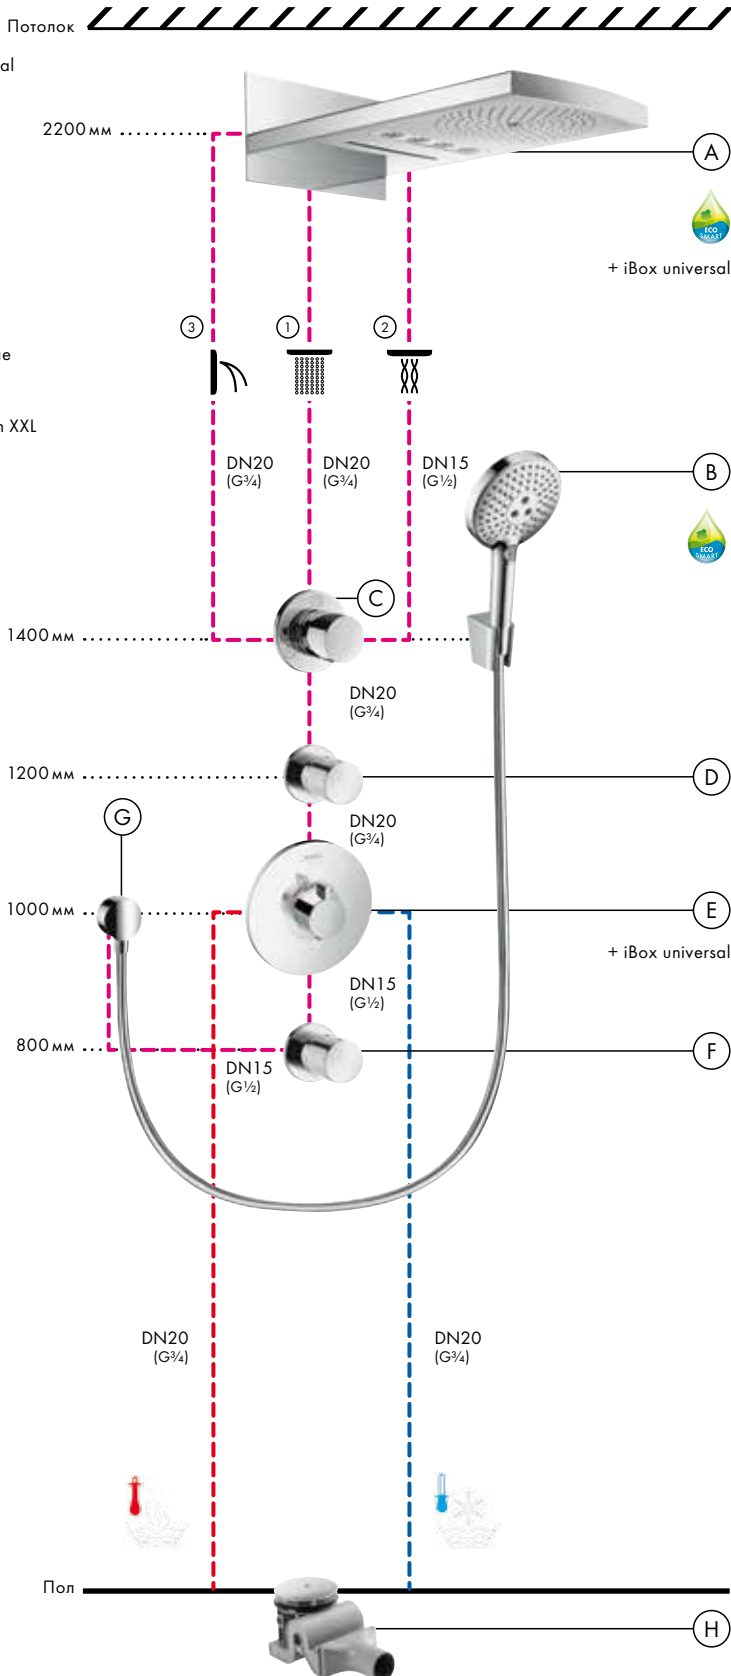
Потолок

al

2200 мм

A

ECO SMART

+ iBox universal

3 1 2

e

n XXL

DN20 (G¾)

DN20 (G¾)

DN15 (G½)

B

ECO SMART

C

1400 мм

DN20 (G¾)

1200 мм

D

G

DN20 (G¾)

1000 мм

E

+ iBox universal

DN15 (G½)

800 мм

F

DN15 (G½)

DN20 (G¾)

DN20 (G¾)

Пол

H